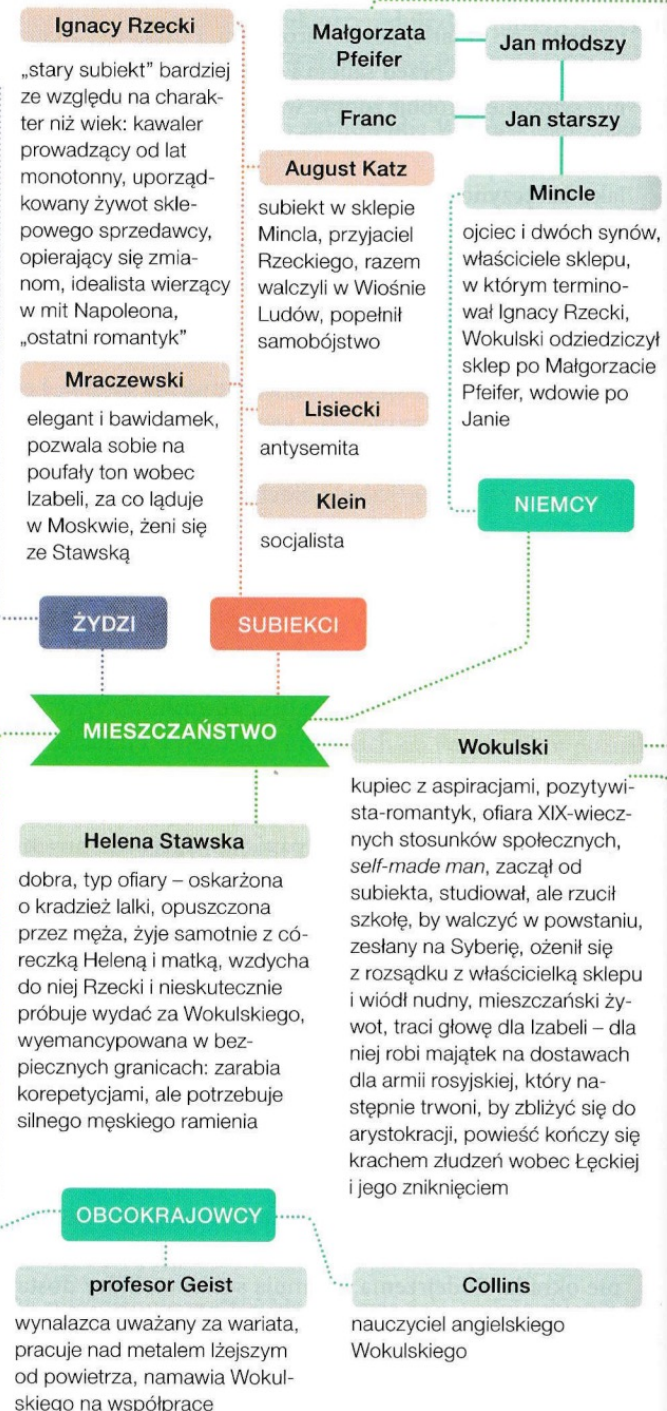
Ignacy Rzecki

„stary subiekt" bardziej ze względu na charakter niż wiek: kawaler prowadzący od lat monotonny, uporządkowany żywot sklepowego sprzedawcy, opierający się zmianom, idealista wierzący w mit Napoleona, „ostatni romantyk"

Małgorzata Pfeifer

Jan młodszy

Franc

Jan starszy

August Katz

subiekt w sklepie Mincla, przyjaciel Rzeckiego, razem walczyli w Wiośnie Ludów, popełnił samobójstwo

Mincle

ojciec i dwóch synów, właściciele sklepu, w którym terminował Ignacy Rzecki, Wokulski odziedziczył sklep po Małgorzacie Pfeifer, wdowie po Janie

Mraczewski

elegant i bawidamek, pozwala sobie na poufały ton wobec Izabeli, za co ląduje w Moskwie, żeni się ze Stawską

Lisiecki

antysemita

Klein

socjalista

NIEMCY

ŻYDZI

SUBIEKCI

MIESZCZAŃSTWO

Wokulski

kupiec z aspiracjami, pozytywista-romantyk, ofiara XIX-wiecznych stosunków społecznych, self-made man, zaczął od subiekta, studiował, ale rzucił szkołę, by walczyć w powstaniu, zesłany na Syberię, ożenił się z rozsądku z właścicielką sklepu i wiódł nudny, mieszczański żywot, traci głowę dla Izabeli – dla niej robi majątek na dostawach dla armii rosyjskiej, który następnie trwoni, by zbliżyć się do arystokracji, powieść kończy się krachem złudzeń wobec Łęckiej i jego zniknięciem

Helena Stawska

dobra, typ ofiary – oskarżona o kradzież lalki, opuszczona przez męża, żyje samotnie z córeczką Heleną i matką, wzdycha do niej Rzecki i nieskutecznie próbuje wydać za Wokulskiego, wyemancypowana w bezpiecznych granicach: zarabia korepetycjami, ale potrzebuje silnego męskiego ramienia

OBCOKRAJOWCY

profesor Geist

wynalazca uważany za wariata, pracuje nad metalem lżejszym od powietrza, namawia Wokulskiego na współprace

Collins

nauczyciel angielskiego Wokulskiego